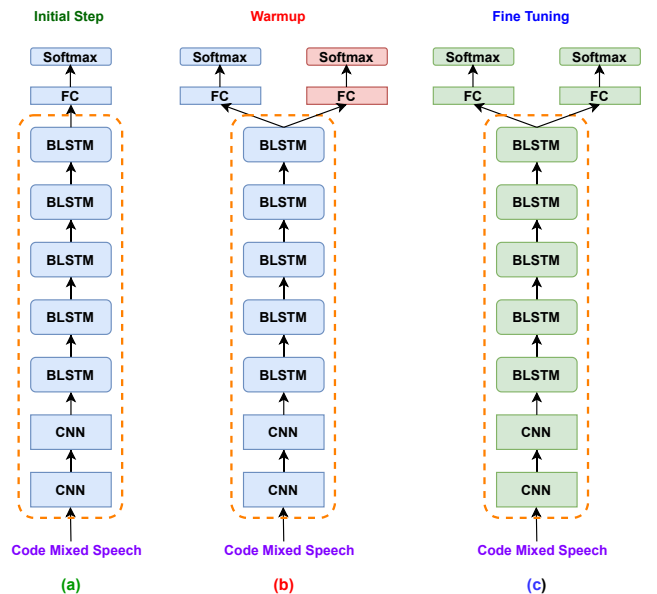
Initial Step

Softmax
FC
BLSTM
BLSTM
BLSTM
BLSTM
BLSTM
CNN
CNN
Code Mixed Speech
(a)

Warmup

Softmax
Softmax
FC
FC
BLSTM
BLSTM
BLSTM
BLSTM
BLSTM
CNN
CNN
Code Mixed Speech
(b)

Fine Tuning

Softmax
Softmax
FC
FC
BLSTM
BLSTM
BLSTM
BLSTM
BLSTM
CNN
CNN
Code Mixed Speech
(c)